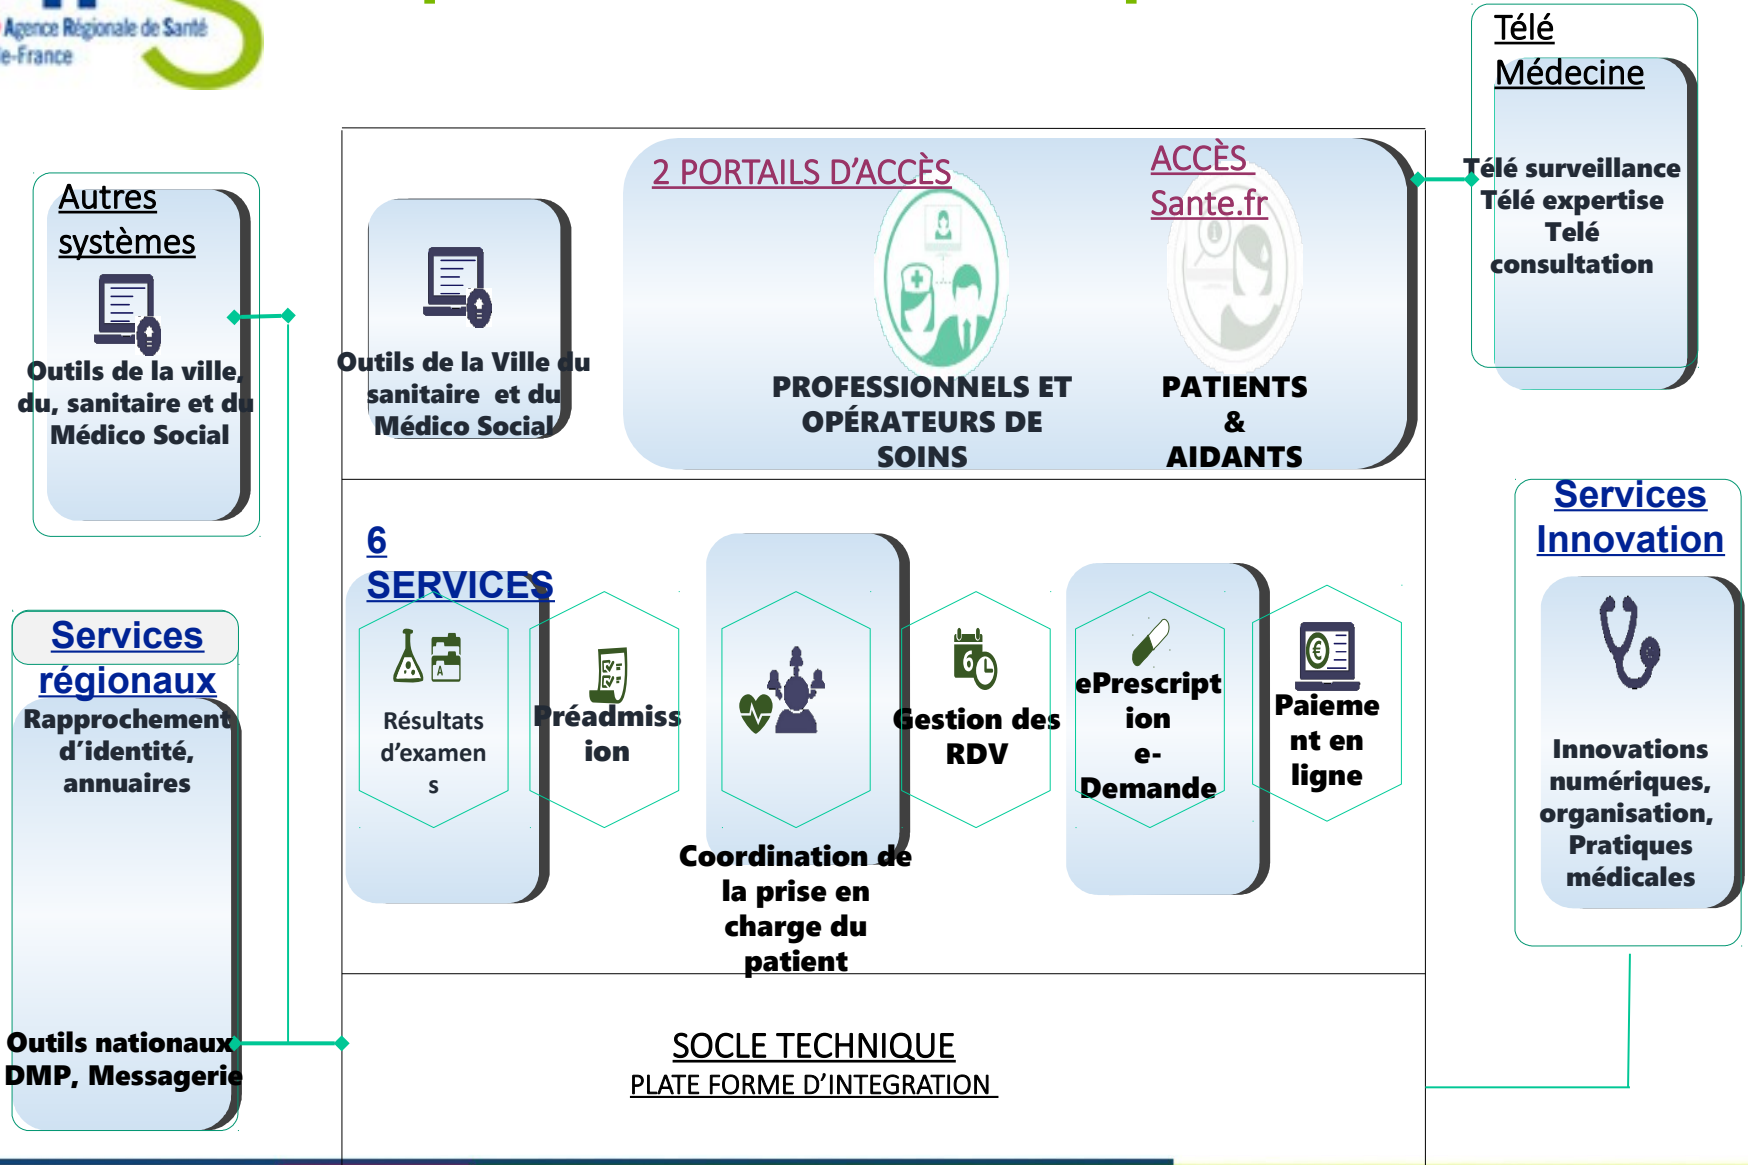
Agence Régionale de Santé
e-France

Télé Médecine

Télé surveillance
Télé expertise
Télé consultation

Autres systèmes

Outils de la ville, du, sanitaire et du Médico Social

Outils de la Ville du sanitaire et du Médico Social

2 PORTAILS D'ACCÈS

ACCÈS Sante.fr

PROFESSIONNELS ET OPÉRATEURS DE SOINS

PATIENTS & AIDANTS

6 SERVICES

Résultats d'examens

Préadmission

Coordination de la prise en charge du patient

Gestion des RDV

ePrescription e-Demande

Paiement en ligne

Services Innovation

Innovations numériques, organisation, Pratiques médicales

Services régionaux

Rapprochement d'identité, annuaires

Outils nationaux DMP, Messagerie

SOCLE TECHNIQUE
PLATE FORME D'INTEGRATION